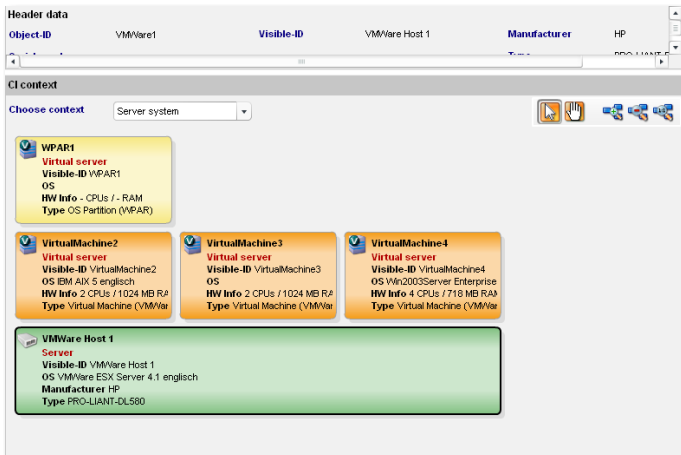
Header data

| Object-ID | VMWare1 | Visible-ID | VMWare Host 1 | Manufacturer | HP |
|---|---|---|---|---|---|

CI context

Choose context Server system

WPAR1
Virtual server
Visible-ID WPAR1
OS
HW Info - CPUs / - RAM
Type OS Partition (WPAR)

VirtualMachine2
Virtual server
Visible-ID VirtualMachine2
OS IBM AIX 5 englisch
HW Info 2 CPUs / 1024 MB RA
Type Virtual Machine (VMWa

VirtualMachine3
Virtual server
Visible-ID VirtualMachine3
OS
HW Info 2 CPUs / 1024 MB RA
Type Virtual Machine (VMWa

VirtualMachine4
Virtual server
Visible-ID VirtualMachine4
OS Win2003Server Enterprise
HW Info 4 CPUs / 718 MB RAM
Type Virtual Machine (VMWa

VMWare Host 1
Server
Visible-ID VMWare Host 1
OS VMWare ESX Server 4.1 englisch
Manufacturer HP
Type PRO-LIANT-DL580